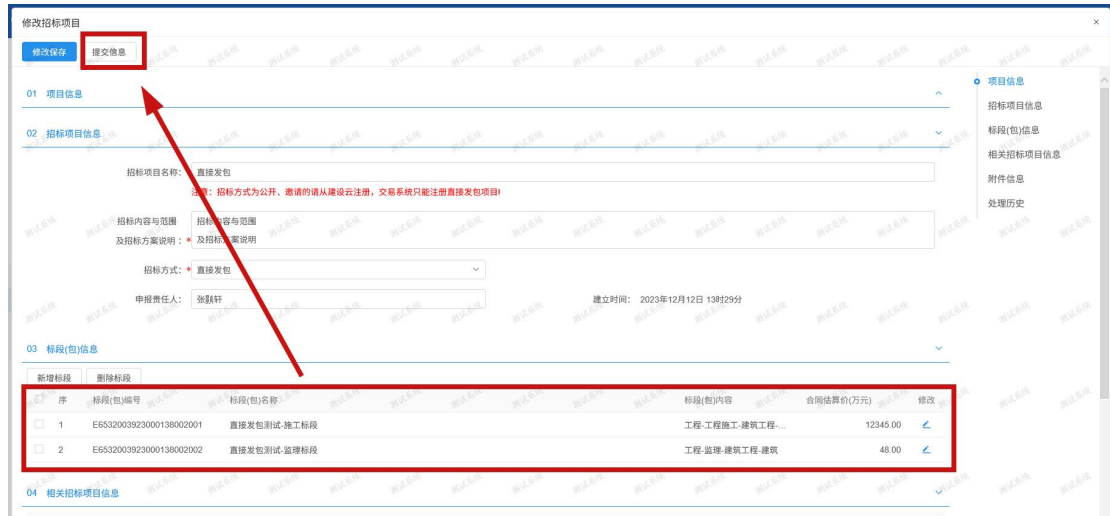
修改招标项目

×

修改保存 提交信息

01 项目信息

02 招标项目信息

招标项目名称: * 直接发包

注意：招标方式为公开、邀请的请从建设云注册，交易系统只能注册直接发包项目!

招标内容与范围及招标方案说明: * 招标内容与范围 及招标方案说明

招标方式: * 直接发包

申报责任人: 张敍轩

建立时间: 2023年12月12日 13时29分

03 标段(包)信息

新增标段 删除标段

| | 序 | 标段(包)编号 | 标段(包)名称 | 标段(包)内容 | 合同估算价(万元) | 修改 |
|---|---|---|---|---|---|---|
| | 1 | E6532003923000138002001 | 直接发包测试-施工标段 | 工程-工程施工-建筑工程-... | 12345.00 | |
| | 2 | E6532003923000138002002 | 直接发包测试-监理标段 | 工程-监理-建筑工程-建筑 | 48.00 | |

04 相关招标项目信息

项目信息
招标项目信息
标段(包)信息
相关招标项目信息
附件信息
处理历史

测试系统